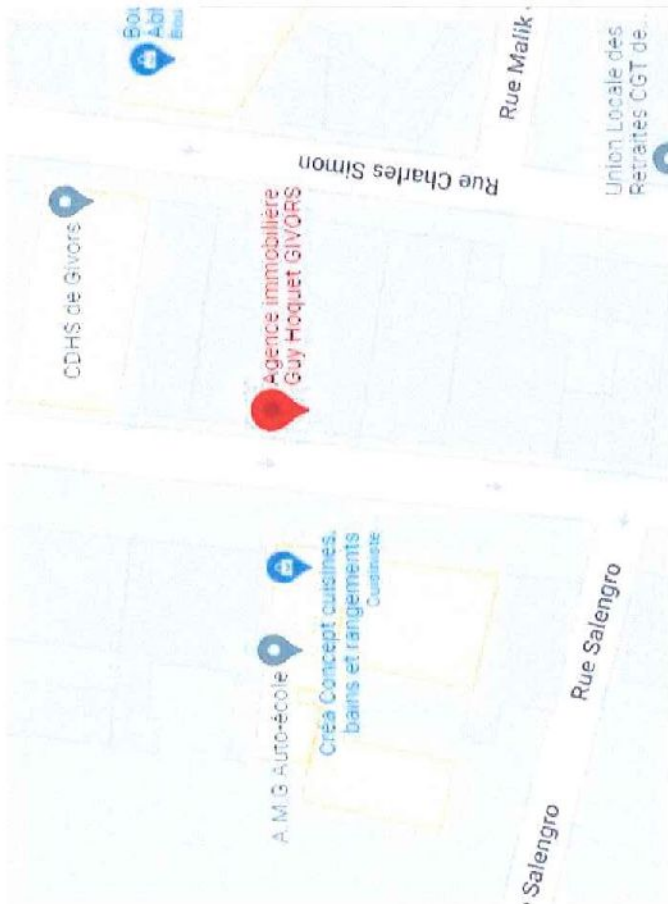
Bou
Abl
Bou

Rue Malik

Union Locale des Retraites CGT de...

Rue Charles Simon

CDHS de Givors

Agence immobilière Guy Hoquet GIVORS

Créa Concept cuisines, bains et rangements
Cuisiniste

A.M.G Auto-école

Rue Salengro

Salengro